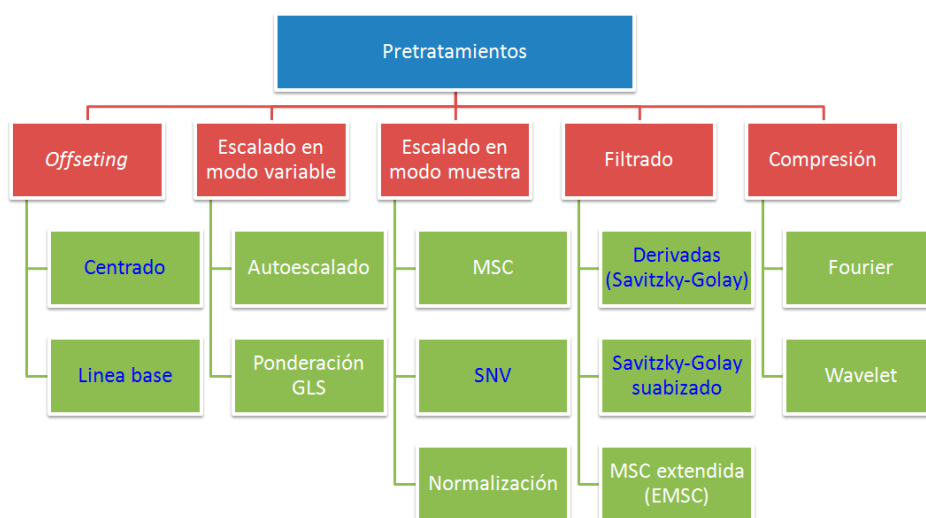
Pretratamientos

Offseting

Centrado

Linea base

Escalado en modo variable

Autoescalado

Ponderación GLS

Escalado en modo muestra

MSC

SNV

Normalización

Filtrado

Derivadas (Savitzky-Golay)

Savitzky-Golay suabizado

MSC extendida (EMSC)

Compresión

Fourier

Wavelet